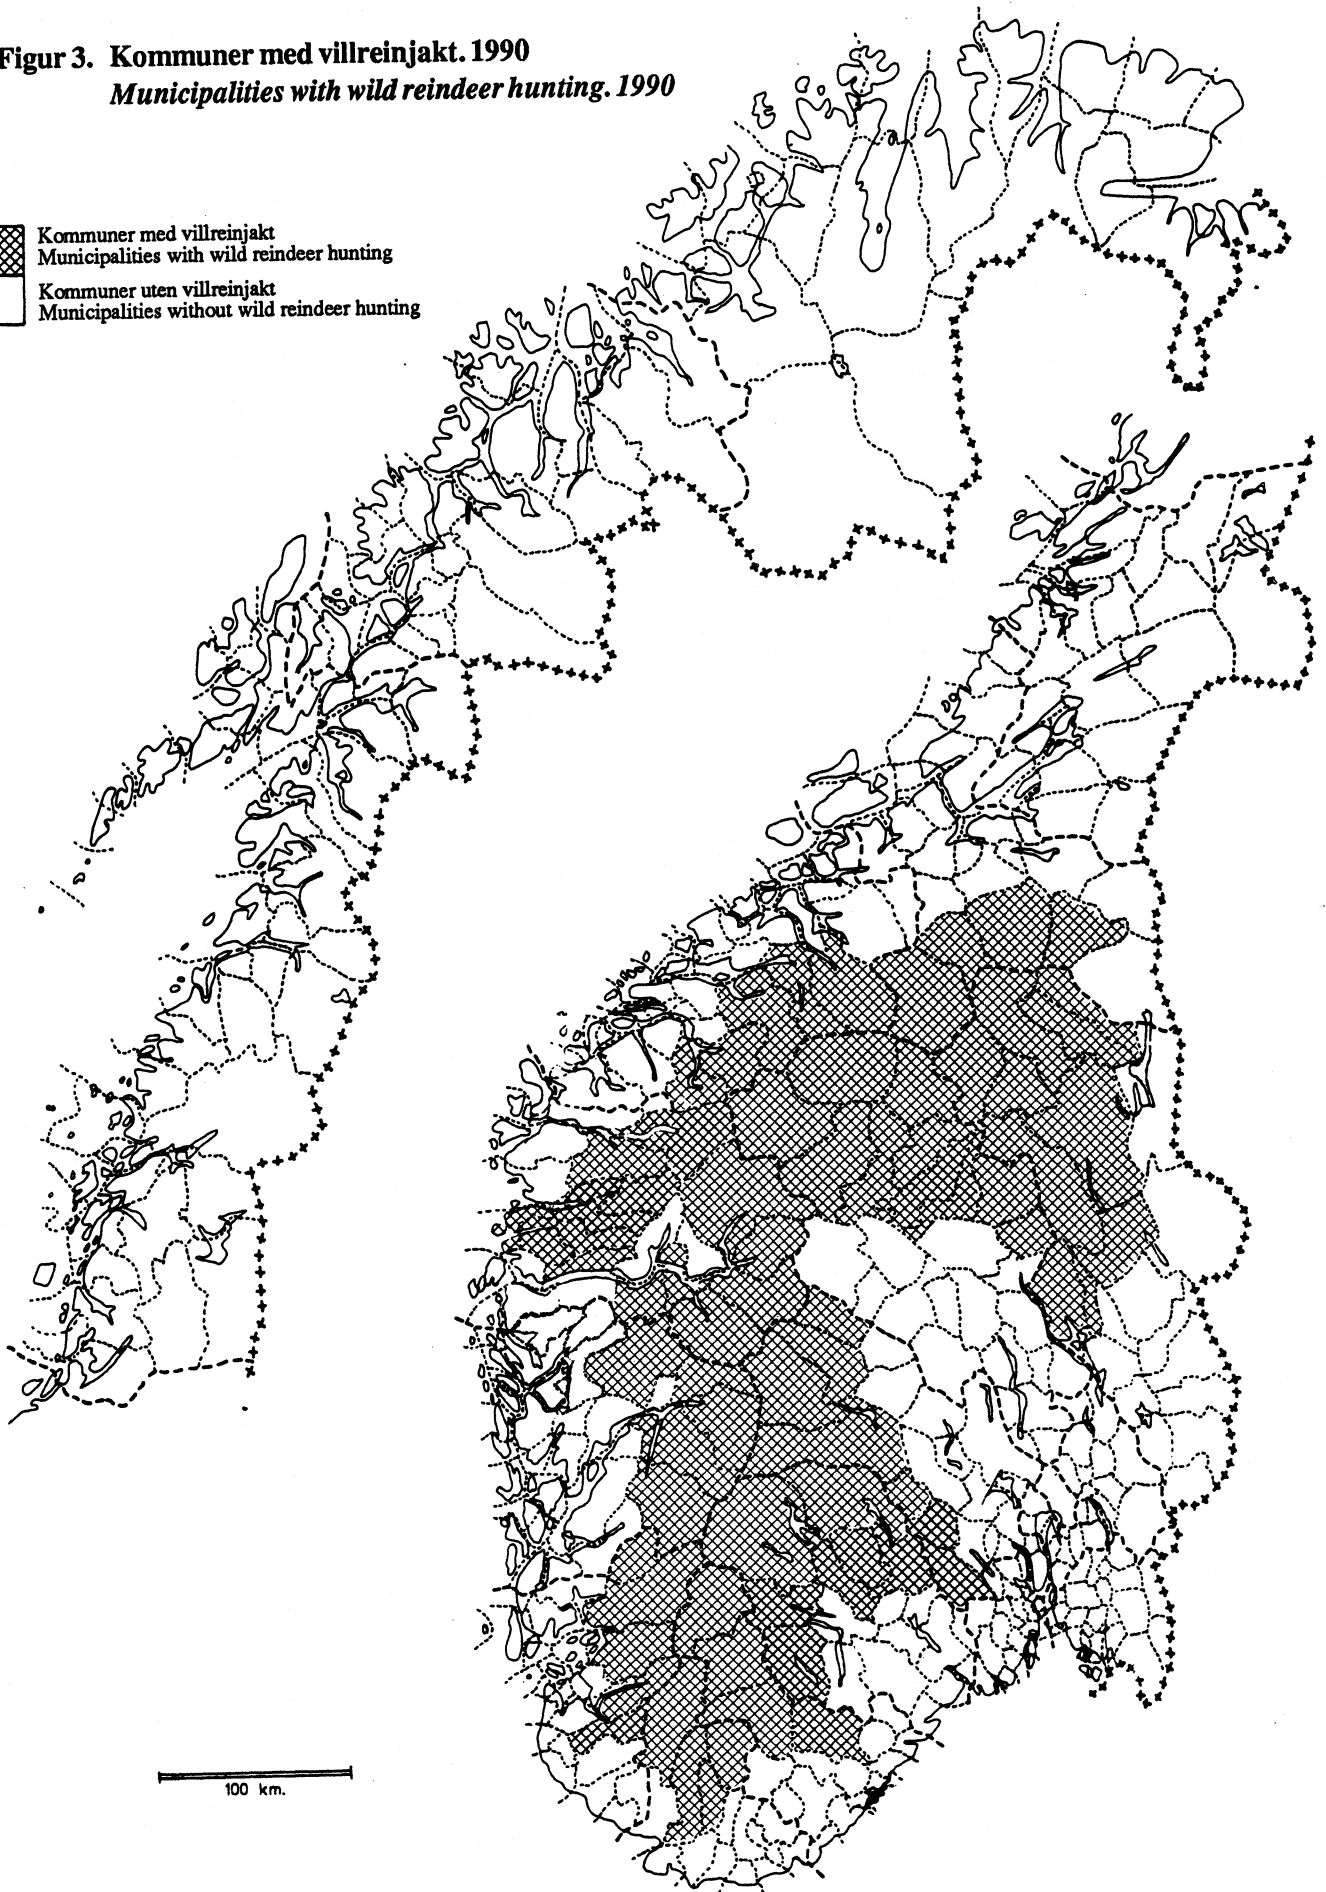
Figur 3. Kommuner med villreinjakt. 1990
*Municipalities with wild reindeer hunting. 1990*

Kommuner med villreinjakt
Municipalities with wild reindeer hunting

Kommuner uten villreinjakt
Municipalities without wild reindeer hunting

100 km.